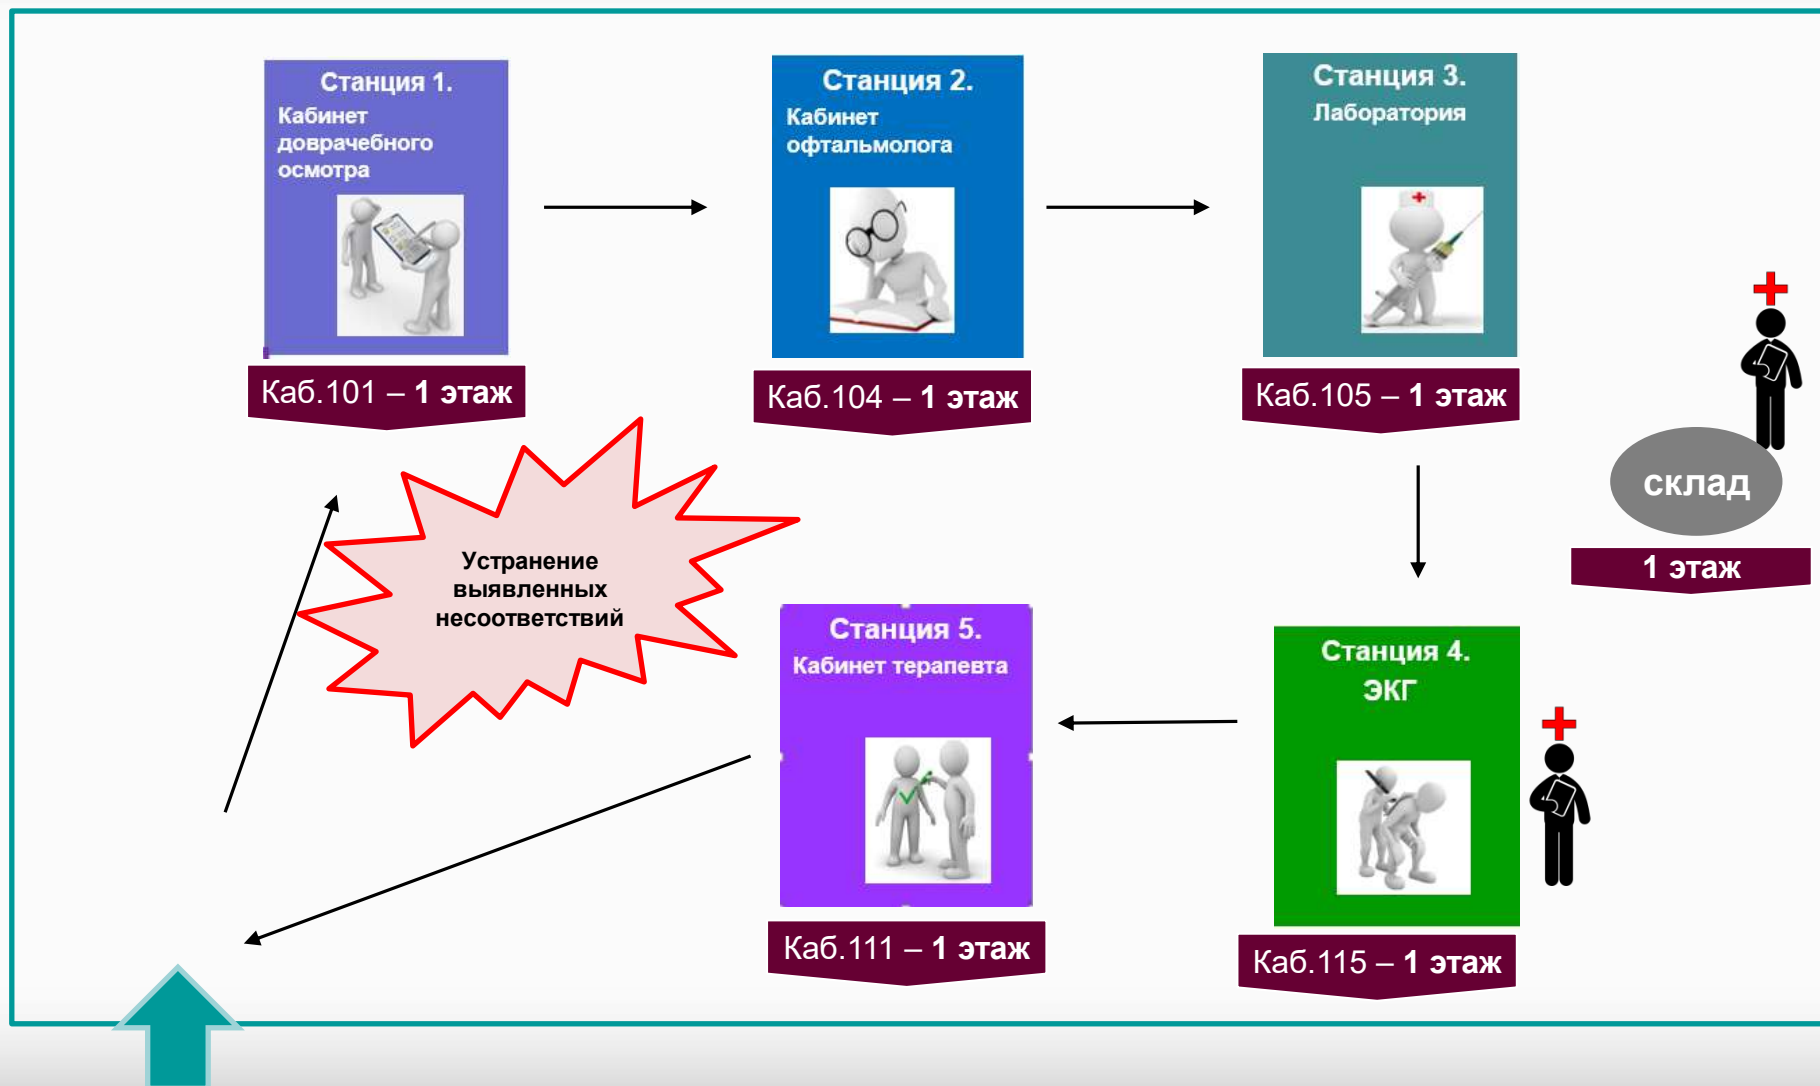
Станция 1.
Кабинет доврачебного осмотра

Каб.101 – 1 этаж

Станция 2.
Кабинет офтальмолога

Каб.104 – 1 этаж

Станция 3.
Лаборатория

Каб.105 – 1 этаж

склад

1 этаж

Устранение выявленных несоответствий

Станция 5.
Кабинет терапевта

Каб.111 – 1 этаж

Станция 4.
ЭКГ

Каб.115 – 1 этаж